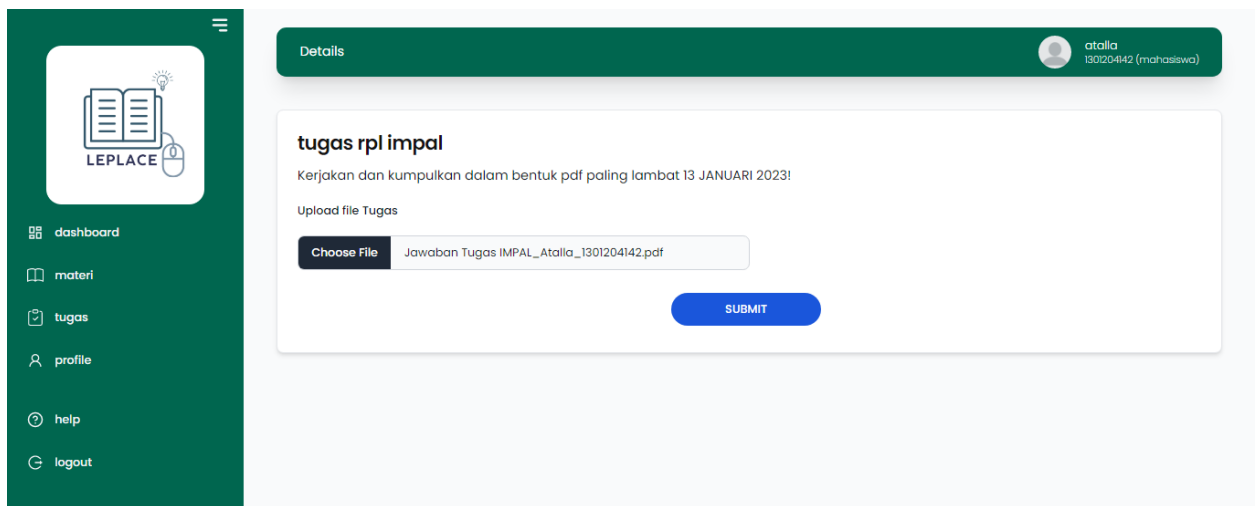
LEPLACE

dashboard
materi
tugas
profile
help
logout

Details
atalla
1301204142 (mahasiswa)

tugas rpl impal
Kerjakan dan kumpulkan dalam bentuk pdf paling lambat 13 JANUARI 2023!
Upload file Tugas
Choose File Jawaban Tugas IMPAL_Atalla_1301204142.pdf
SUBMIT